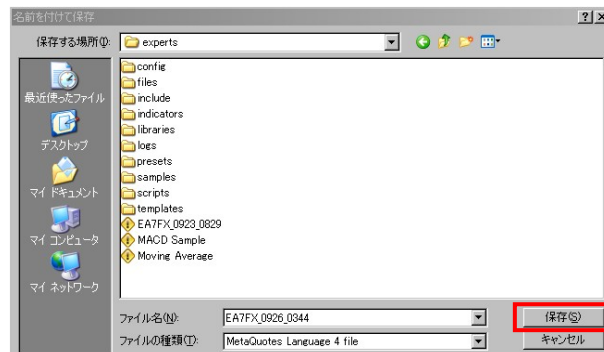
名前を付けて保存

?| ×

保存する場所(I): experts

最近使ったファイル

デスクトップ

マイ ドキュメント

マイ コンピュータ

マイ ネットワーク

config
files
include
indicators
libraries
logs
presets
samples
scripts
templates
EA7FX_0923_0829
MACD Sample
Moving Average

ファイル名(N): EA7FX_0926_0344

ファイルの種類(T): MetaQuotes Language 4 file

保存(S)

キャンセル